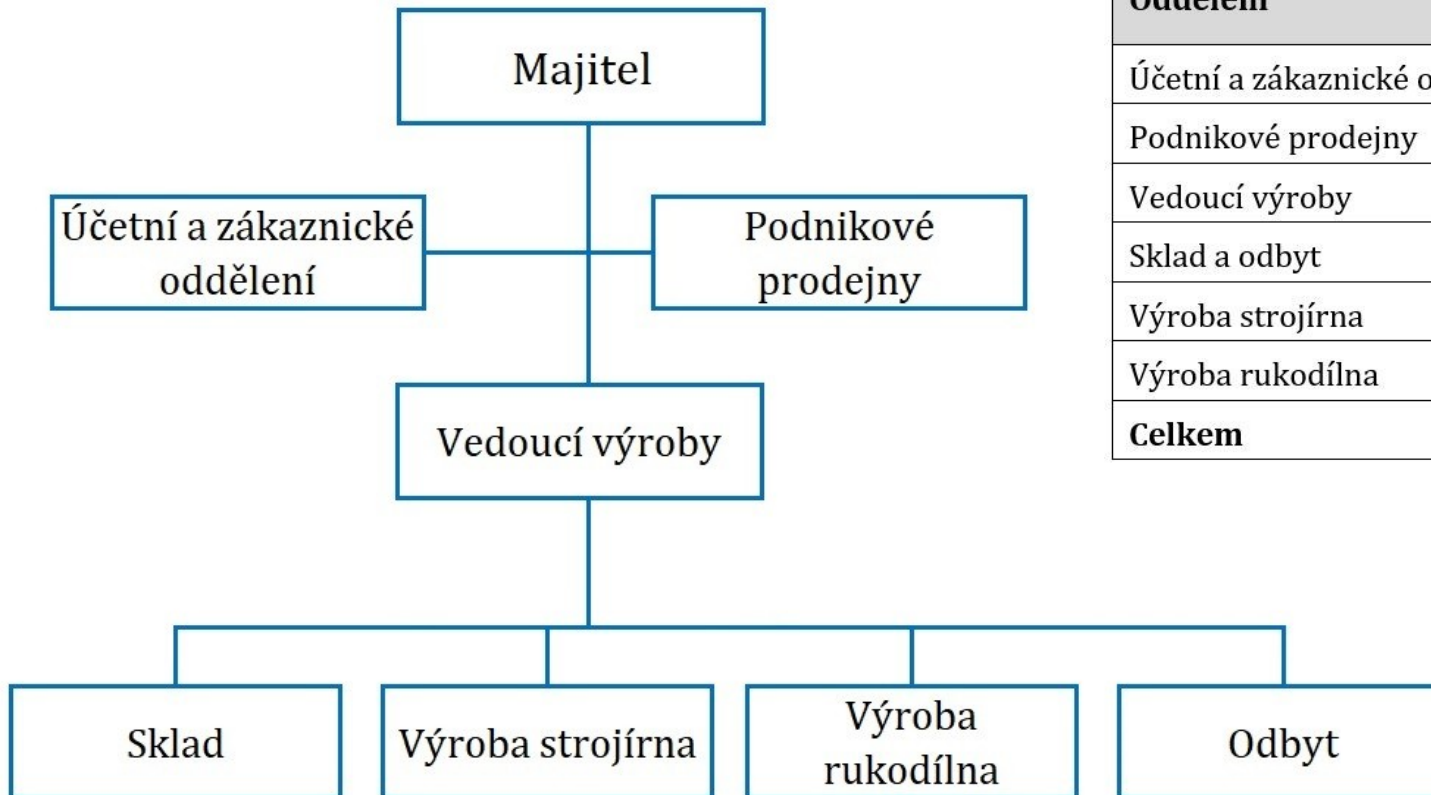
Majitel

Účetní a zákaznické oddělení

Podnikové prodejny

Vedoucí výroby

Sklad

Výroba strojírna

Výroba rukodílna

Odbyt

| Oddělení |
|---|
| Účetní a zákaznické o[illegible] |
| Podnikové prodejny |
| Vedoucí výroby |
| Sklad a odbyt |
| Výroba strojírna |
| Výroba rukodílna |
| **Celkem** |